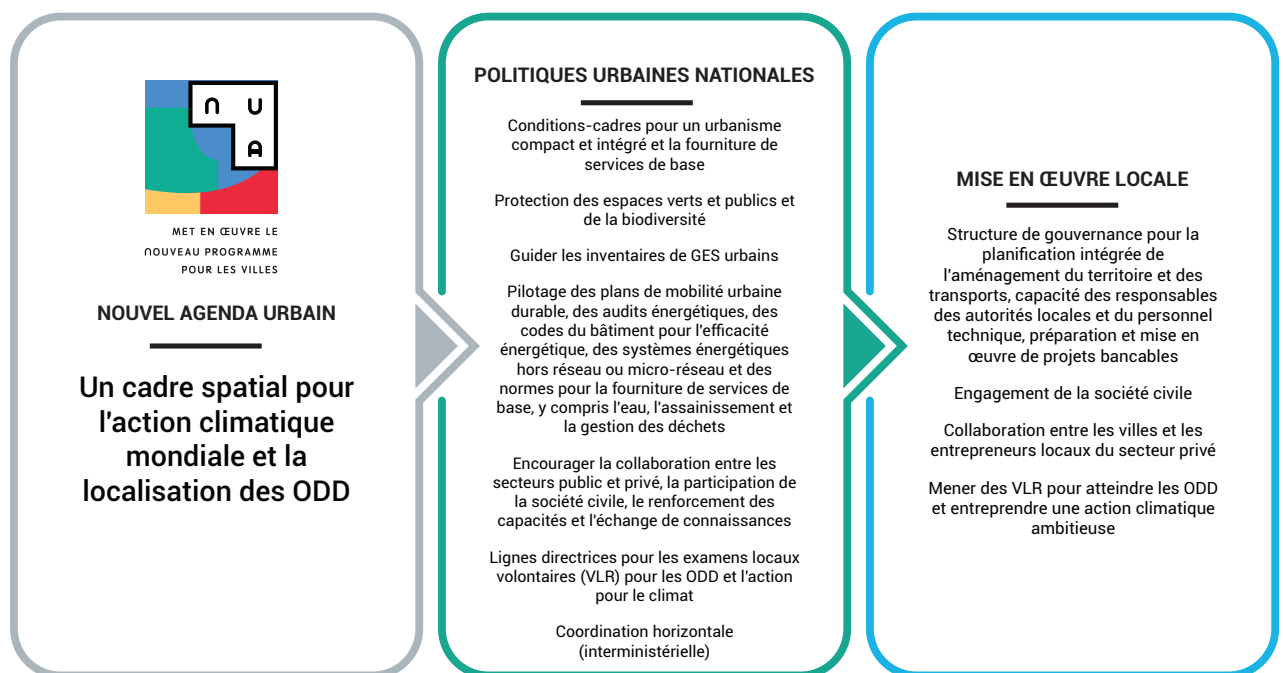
N U A

MET EN ŒUVRE LE NOUVEAU PROGRAMME POUR LES VILLES

NOUVEL AGENDA URBAIN

Un cadre spatial pour l'action climatique mondiale et la localisation des ODD

POLITIQUES URBAINES NATIONALES

Conditions-cadres pour un urbanisme compact et intégré et la fourniture de services de base

Protection des espaces verts et publics et de la biodiversité

Guider les inventaires de GES urbains

Pilotage des plans de mobilité urbaine durable, des audits énergétiques, des codes du bâtiment pour l'efficacité énergétique, des systèmes énergétiques hors réseau ou micro-réseau et des normes pour la fourniture de services de base, y compris l'eau, l'assainissement et la gestion des déchets

Encourager la collaboration entre les secteurs public et privé, la participation de la société civile, le renforcement des capacités et l'échange de connaissances

Lignes directrices pour les examens locaux volontaires (VLR) pour les ODD et l'action pour le climat

Coordination horizontale (interministérielle)

MISE EN ŒUVRE LOCALE

Structure de gouvernance pour la planification intégrée de l'aménagement du territoire et des transports, capacité des responsables des autorités locales et du personnel technique, préparation et mise en œuvre de projets bancables

Engagement de la société civile

Collaboration entre les villes et les entrepreneurs locaux du secteur privé

Mener des VLR pour atteindre les ODD et entreprendre une action climatique ambitieuse